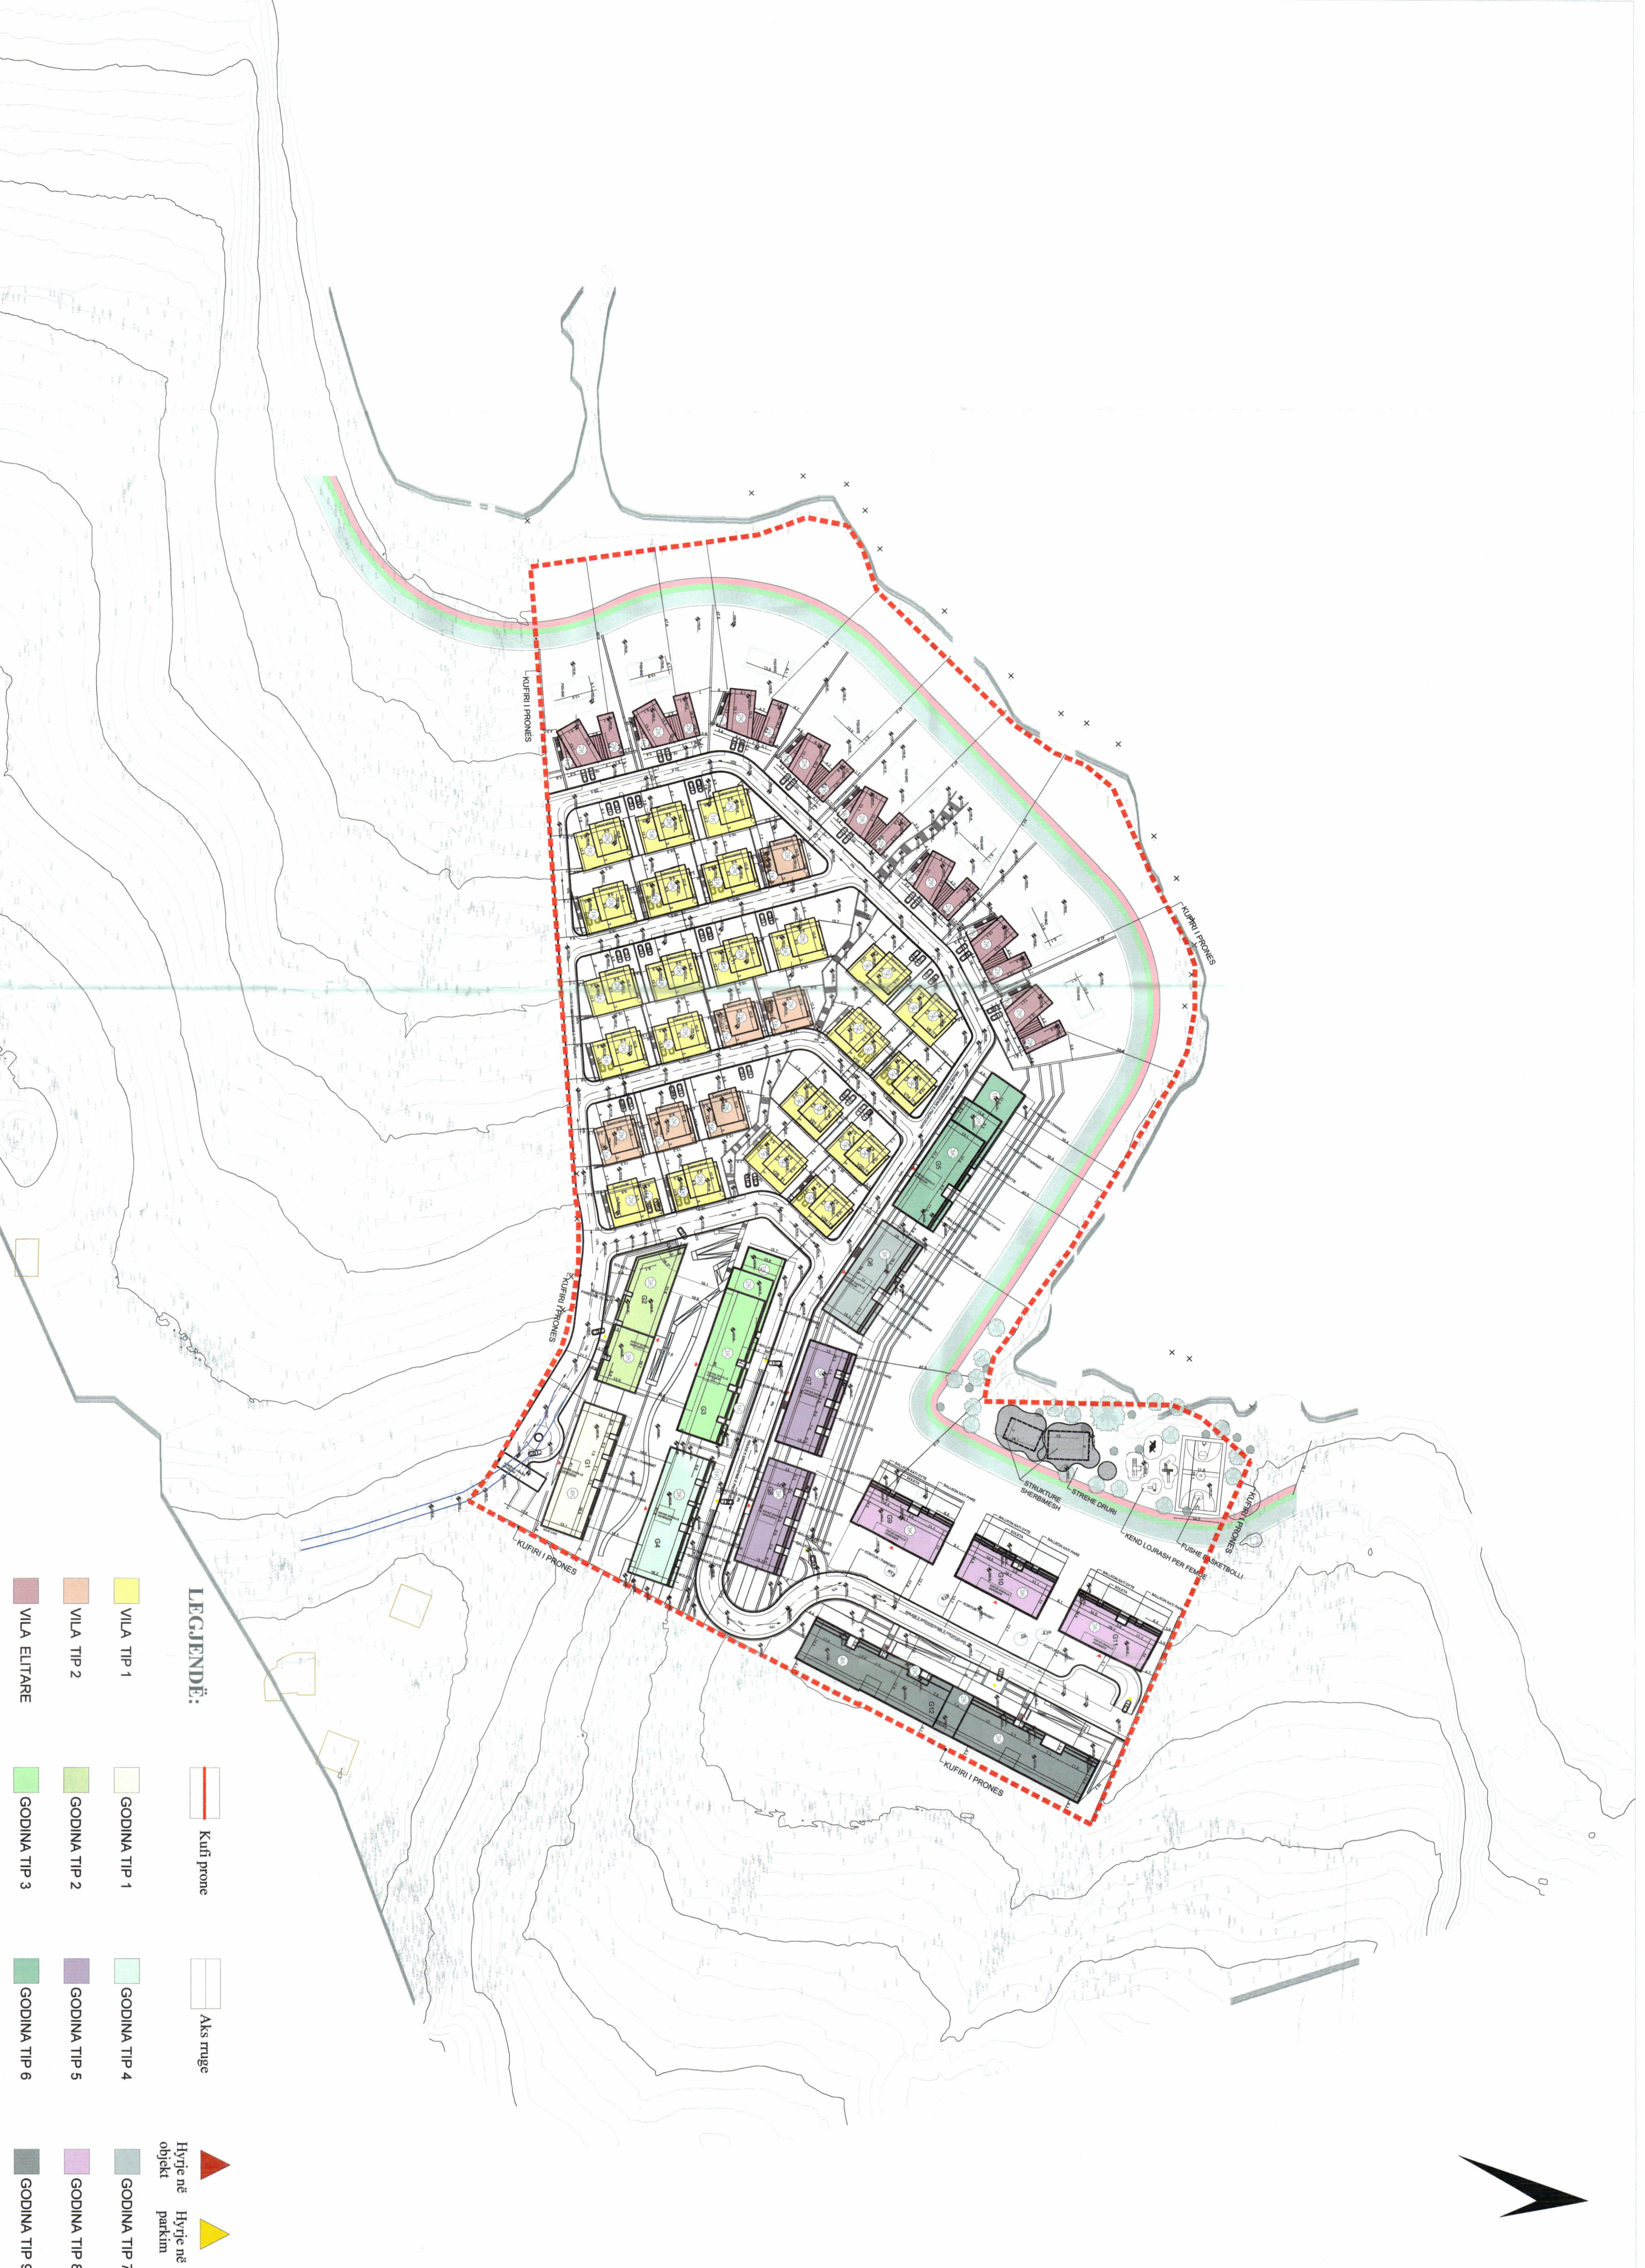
KUFIRI I PRONES

KUFIRI I PRONES

KUFIRI I PRONES

KUFIRI I PRONES

KUFIRI I PRONES

KUFIRI I PRONES

STRUKTURE SHERBIMESH

STREHE DRURI

KEND LOJRASH PER FEMIJE

FUSHE BASKETBOLLI

G1

G2

G3

G4

G5

G6

LEGJENDË:

Kufi prone

Aks rruge

Hyrje në objekt

Hyrje në parkim

VILA TIP 1

VILA TIP 2

VILA ELITARE

GODINA TIP 1

GODINA TIP 2

GODINA TIP 3

GODINA TIP 4

GODINA TIP 5

GODINA TIP 6

GODINA TIP 7

GODINA TIP 8

GODINA TIP 9